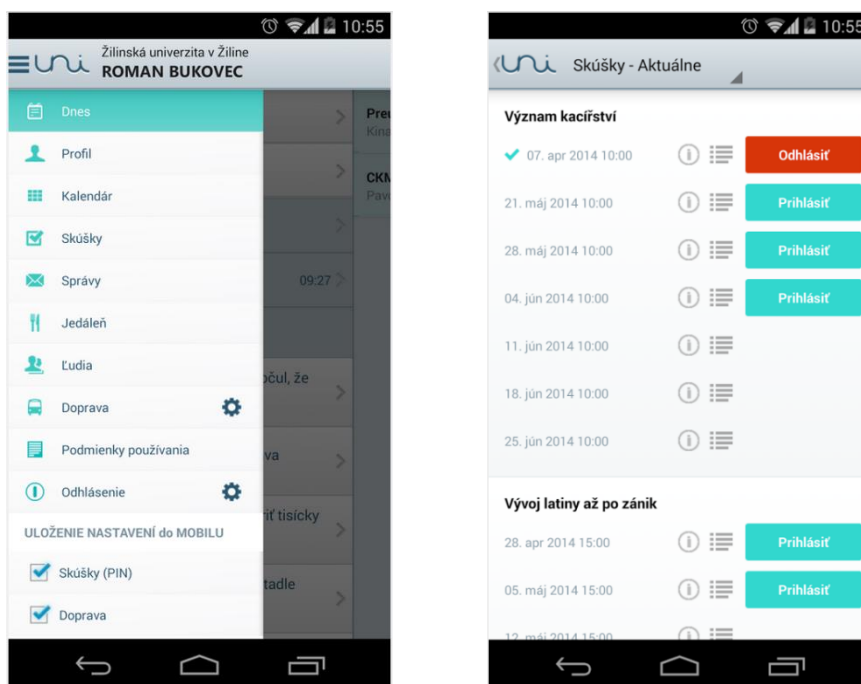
10:55

uni Žilinská univerzita v Žiline
ROMAN BUKOVEC

Dnes
Profil
Kalendár
Skúšky
Správy
Jedáleň
Ľudia
Doprava
Podmienky používania
Odhlásenie
ULOŽENIE NASTAVENÍ do MOBILU
Skúšky (PIN)
Doprava

Pre
Kina
CKM
Pav
09:27
počul, že
va
riť tisícky
tadle

10:55

uni Skúšky - Aktuálne

Význam kacířství
07. apr 2014 10:00 Odhlásiť
21. máj 2014 10:00 Prihlásiť
28. máj 2014 10:00 Prihlásiť
04. jún 2014 10:00 Prihlásiť
11. jún 2014 10:00
18. jún 2014 10:00
25. jún 2014 10:00

Vývoj latiny až po zánik
28. apr 2014 15:00 Prihlásiť
05. máj 2014 15:00 Prihlásiť
12. máj 2014 15:00